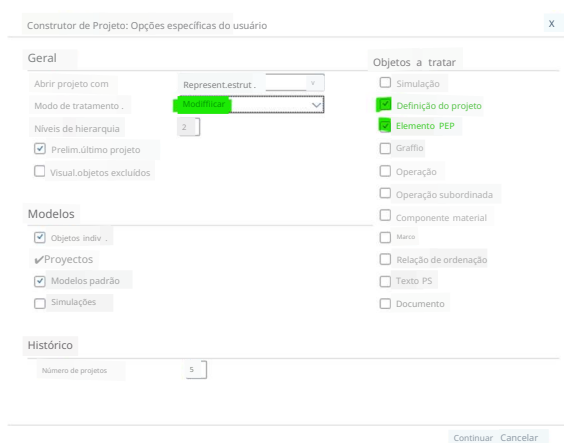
Construtor de Projeto: Opções específicas do usuário

X

Geral

Abrir projeto com

Represent.estrut .

Modo de tratamento .

Modifficar

Niveis de hierarquia

2

Prelim.último projeto

Visual.objetos excluídos

Objetos a tratar

Simulação

Definição do projeto

Elemento PEP

Graffio

Operação

Operação subordinada

Componente material

Marco

Relação de ordenação

Texto PS

Documento

Modelos

Objetos indiv .

✔Proyectos

Modelos padrão

Simulações

Histórico

Número de projetos

5

Continuar Cancelar